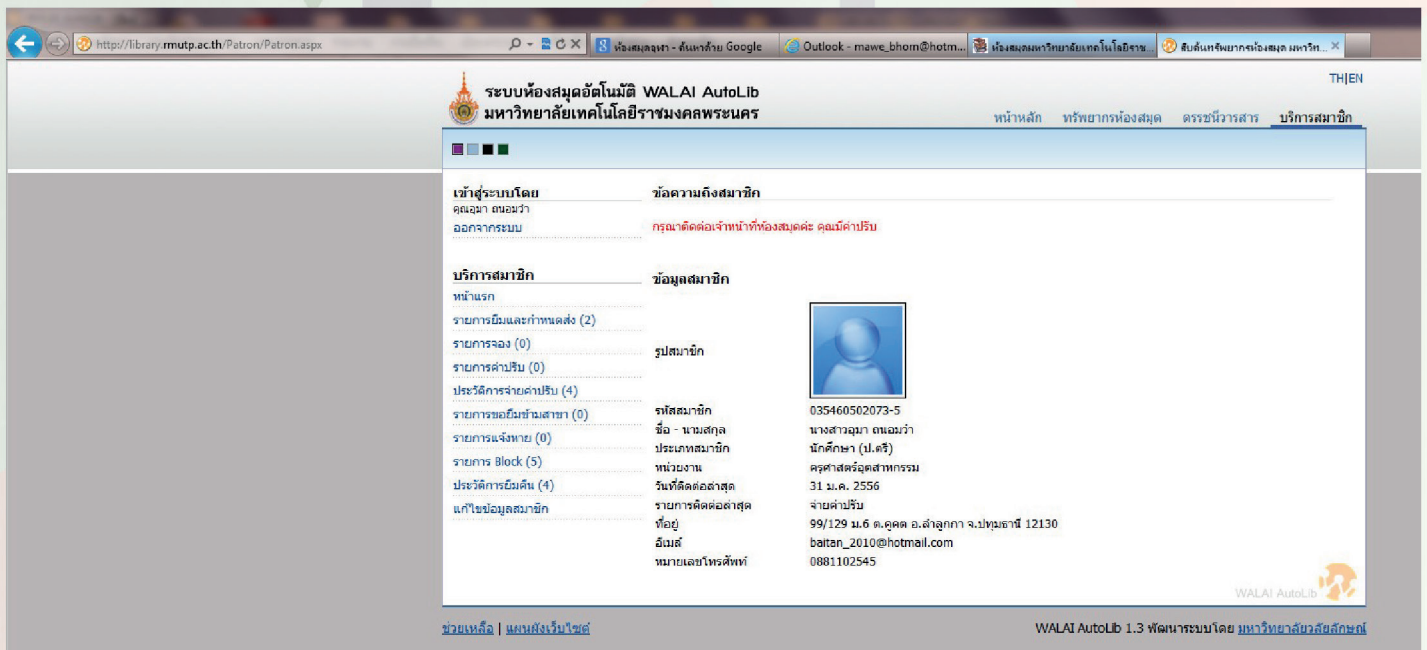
http://library.rmutp.ac.th/Patron/Patron.aspx

ห้องสมุดมุขา - ค้นหาด้วย Google | Outlook - mawe_bhom@hotm... | ห้องสมุดมหาวิทยาลัยเทคโนโลยีราช... | สืบค้นทรัพยากรห้องสมุด มหาวิท...

TH|EN

ระบบห้องสมุดอัตโนมัติ WALAI AutoLib
มหาวิทยาลัยเทคโนโลยีราชมงคลพระนคร

หน้าหลัก | ทรัพยากรห้องสมุด | ดรรชนีวารสาร | บริการสมาชิก

เข้าสู่ระบบโดย
คุณอุมา ถนอมว่า
ออกจากระบบ

บริการสมาชิก
หน้าแรก
รายการยืมและกำหนดส่ง (2)
รายการจอง (0)
รายการค่าปรับ (0)
ประวัติการจ่ายค่าปรับ (4)
รายการขอยืมข้ามสาขา (0)
รายการแจ้งหาย (0)
รายการ Block (5)
ประวัติการยืมคืน (4)
แก้ไขข้อมูลสมาชิก

ข้อความถึงสมาชิก
กรุณาติดต่อเจ้าหน้าที่ห้องสมุดค่ะ คุณมีค่าปรับ

ข้อมูลสมาชิก

| | |
|---|---|
| รูปสมาชิก | |
| รหัสสมาชิก | 035460502073-5 |
| ชื่อ - นามสกุล | นางสาวอุมา ถนอมว่า |
| ประเภทสมาชิก | นักศึกษา (ป.ตรี) |
| หน่วยงาน | ครุศาสตร์อุตสาหกรรม |
| วันที่ติดต่อล่าสุด | 31 ม.ค. 2556 |
| รายการติดต่อล่าสุด | จ่ายค่าปรับ |
| ที่อยู่ | 99/129 ม.6 ต.คูคต อ.ลำลูกกา จ.ปทุมธานี 12130 |
| อีเมล์ | baitan_2010@hotmail.com |
| หมายเลขโทรศัพท์ | 0881102545 |

WALAI AutoLib

ช่วยเหลือ | แผนผังเว็บไซต์

WALAI AutoLib 1.3 พัฒนาระบบโดย มหาวิทยาลัยวลัยลักษณ์